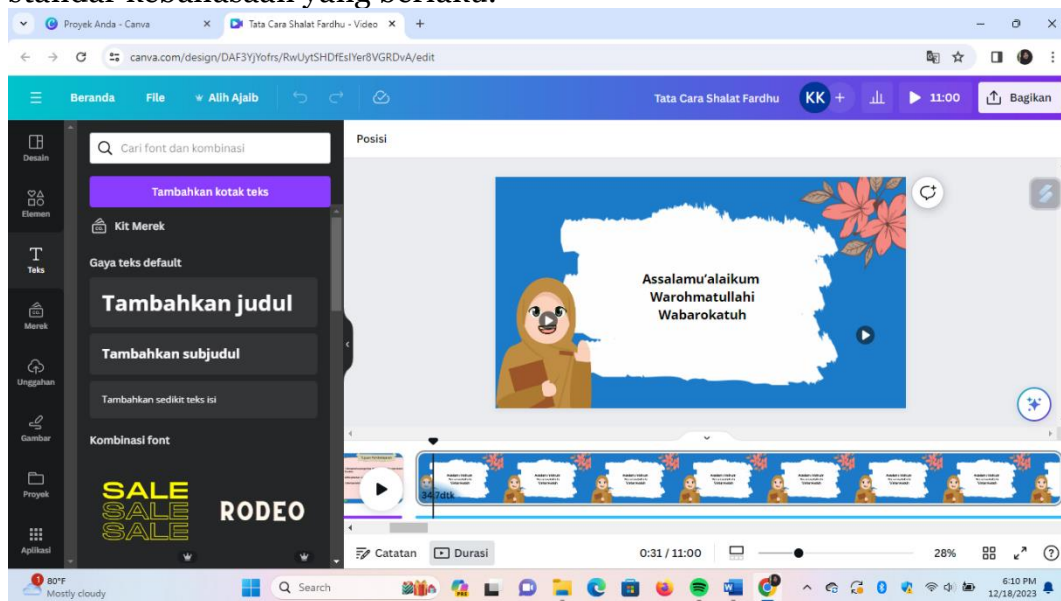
standar kebahasaan yang berlaku.

Proyek Anda - Canva
Tata Cara Shalat Fardhu - Video
canva.com/design/DAF3YjYofrs/RwUytSHDfEslYer8VGRDvA/edit

Beranda
File
Alih Ajaib
Tata Cara Shalat Fardhu
KK
11:00
Bagikan

Desain
Elemen
Teks
Merek
Unggahan
Gambar
Proyek
Aplikasi

Cari font dan kombinasi
Tambahkan kotak teks
Kit Merek
Gaya teks default
Tambahkan judul
Tambahkan subjudul
Tambahkan sedikit teks isi
Kombinasi font
SALE
SALE
SALE
RODEO

Posisi

Assalamu'alaikum Warohmatullahi Wabarokatuh

34.7dtk

Catatan
Durasi
0:31 / 11:00
28%

80°F
Mostly cloudy
Search
6:10 PM
12/18/2023